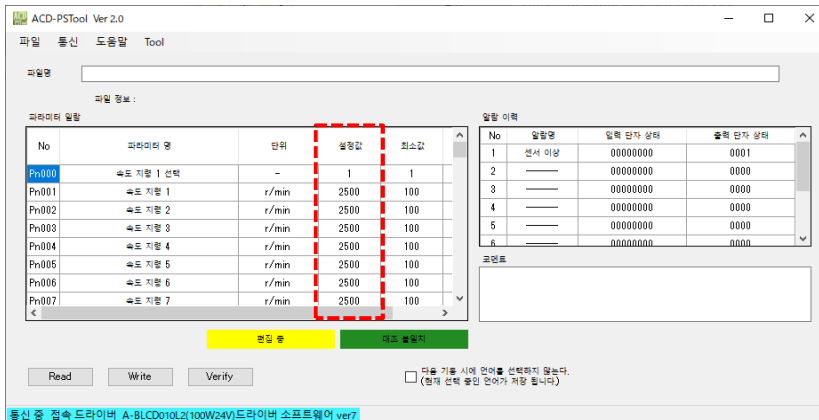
ACD-PSTool Ver 2.0

파일 통신 도움말 Tool

파일명

파일 정보 :

파라미터 일람

| No | 파라미터 명 | 단위 | 설정값 | 최소값 |
|---|---|---|---|---|
| Pn000 | 속도 지령 1 선택 | - | 1 | 1 |
| Pn001 | 속도 지령 1 | r/min | 2500 | 100 |
| Pn002 | 속도 지령 2 | r/min | 2500 | 100 |
| Pn003 | 속도 지령 3 | r/min | 2500 | 100 |
| Pn004 | 속도 지령 4 | r/min | 2500 | 100 |
| Pn005 | 속도 지령 5 | r/min | 2500 | 100 |
| Pn006 | 속도 지령 6 | r/min | 2500 | 100 |
| Pn007 | 속도 지령 7 | r/min | 2500 | 100 |

알람 이력

| No | 알람명 | 입력 단자 상태 | 출력 단자 상태 |
|---|---|---|---|
| 1 | 센서 이상 | 00000000 | 0001 |
| 2 | ——— | 00000000 | 0000 |
| 3 | ——— | 00000000 | 0000 |
| 4 | ——— | 00000000 | 0000 |
| 5 | ——— | 00000000 | 0000 |
| 6 | ——— | 00000000 | 0000 |

코멘트

편집 중

대조 불일치

Read Write Verify

다음 기동 시에 언어를 선택하지 않는다. (현재 선택 중인 언어가 저장 됩니다)

통신 중 접속 드라이버 A-BLCD010L2(100W24V)드라이버 소프트웨어 ver7